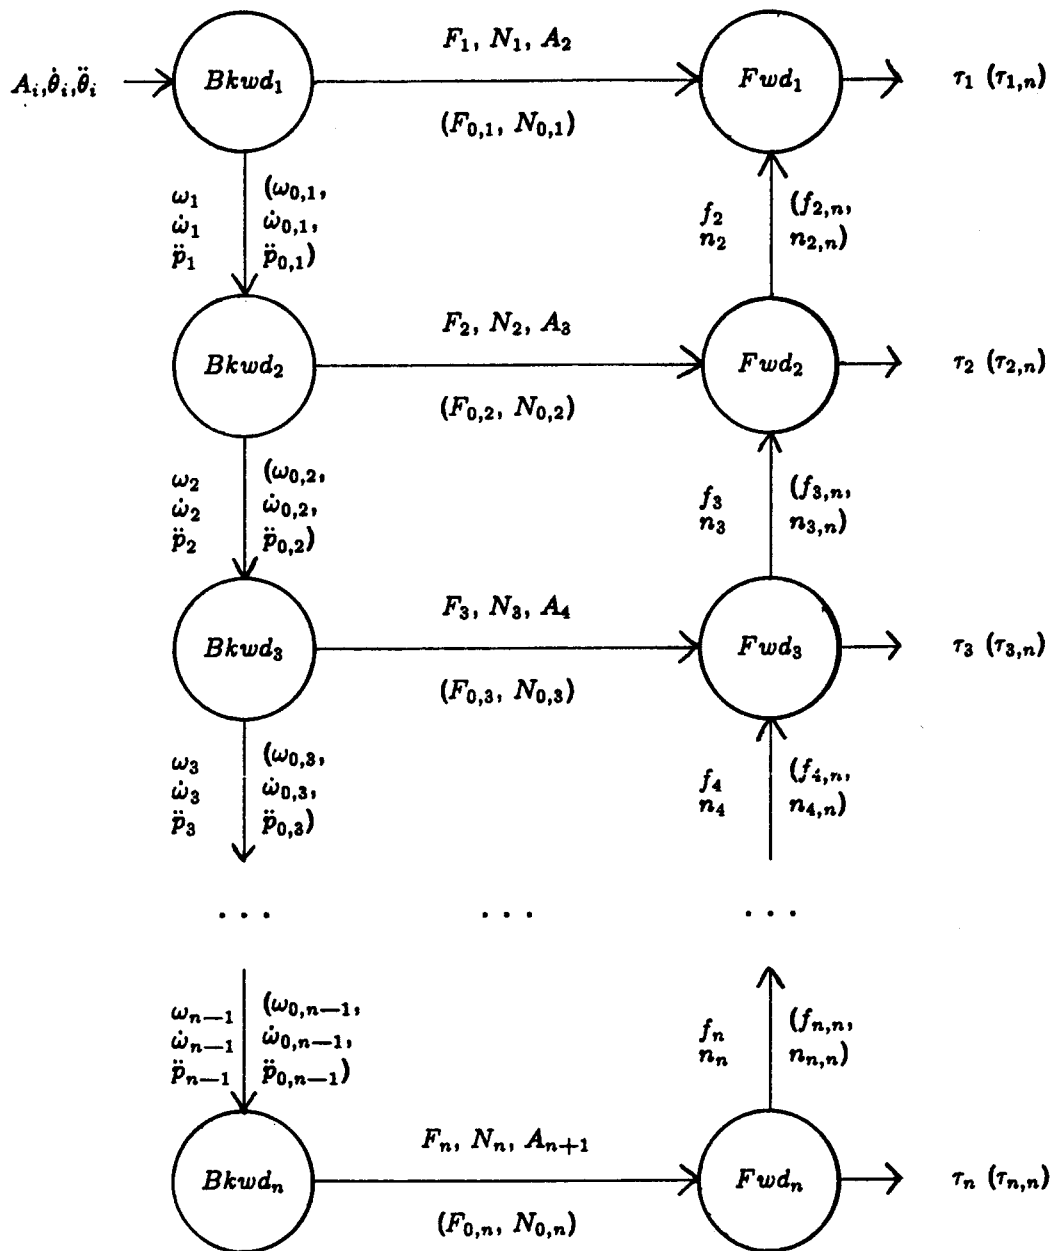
$A_i, \dot{\theta}_i, \ddot{\theta}_i$

$Bkwd_1$

$F_1,\ N_1,\ A_2$

$(F_{0,1},\ N_{0,1})$

$Fwd_1$

$\tau_1\ (\tau_{1,n})$

$\omega_1$
$\dot{\omega}_1$
$\ddot{p}_1$

$(\omega_{0,1},$
$\dot{\omega}_{0,1},$
$\ddot{p}_{0,1})$

$f_2$
$n_2$

$(f_{2,n},$
$n_{2,n})$

$Bkwd_2$

$F_2,\ N_2,\ A_3$

$(F_{0,2},\ N_{0,2})$

$Fwd_2$

$\tau_2\ (\tau_{2,n})$

$\omega_2$
$\dot{\omega}_2$
$\ddot{p}_2$

$(\omega_{0,2},$
$\dot{\omega}_{0,2},$
$\ddot{p}_{0,2})$

$f_3$
$n_3$

$(f_{3,n},$
$n_{3,n})$

$Bkwd_3$

$F_3,\ N_3,\ A_4$

$(F_{0,3},\ N_{0,3})$

$Fwd_3$

$\tau_3\ (\tau_{3,n})$

$\omega_3$
$\dot{\omega}_3$
$\ddot{p}_3$

$(\omega_{0,3},$
$\dot{\omega}_{0,3},$
$\ddot{p}_{0,3})$

$f_4$
$n_4$

$(f_{4,n},$
$n_{4,n})$

. . .    . . .    . . .

$\omega_{n-1}$
$\dot{\omega}_{n-1}$
$\ddot{p}_{n-1}$

$(\omega_{0,n-1},$
$\dot{\omega}_{0,n-1},$
$\ddot{p}_{0,n-1})$

$f_n$
$n_n$

$(f_{n,n},$
$n_{n,n})$

$Bkwd_n$

$F_n,\ N_n,\ A_{n+1}$

$(F_{0,n},\ N_{0,n})$

$Fwd_n$

$\tau_n\ (\tau_{n,n})$